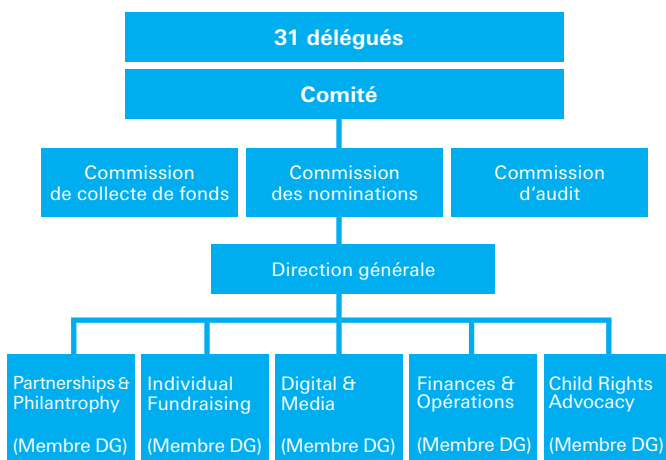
31 délégués

Comité

Commission de collecte de fonds

Commission des nominations

Commission d'audit

Direction générale

Partnerships & Philantrophy

(Membre DG)

Individual Fundraising

(Membre DG)

Digital & Media

(Membre DG)

Finances & Opérations

(Membre DG)

Child Rights Advocacy

(Membre DG)